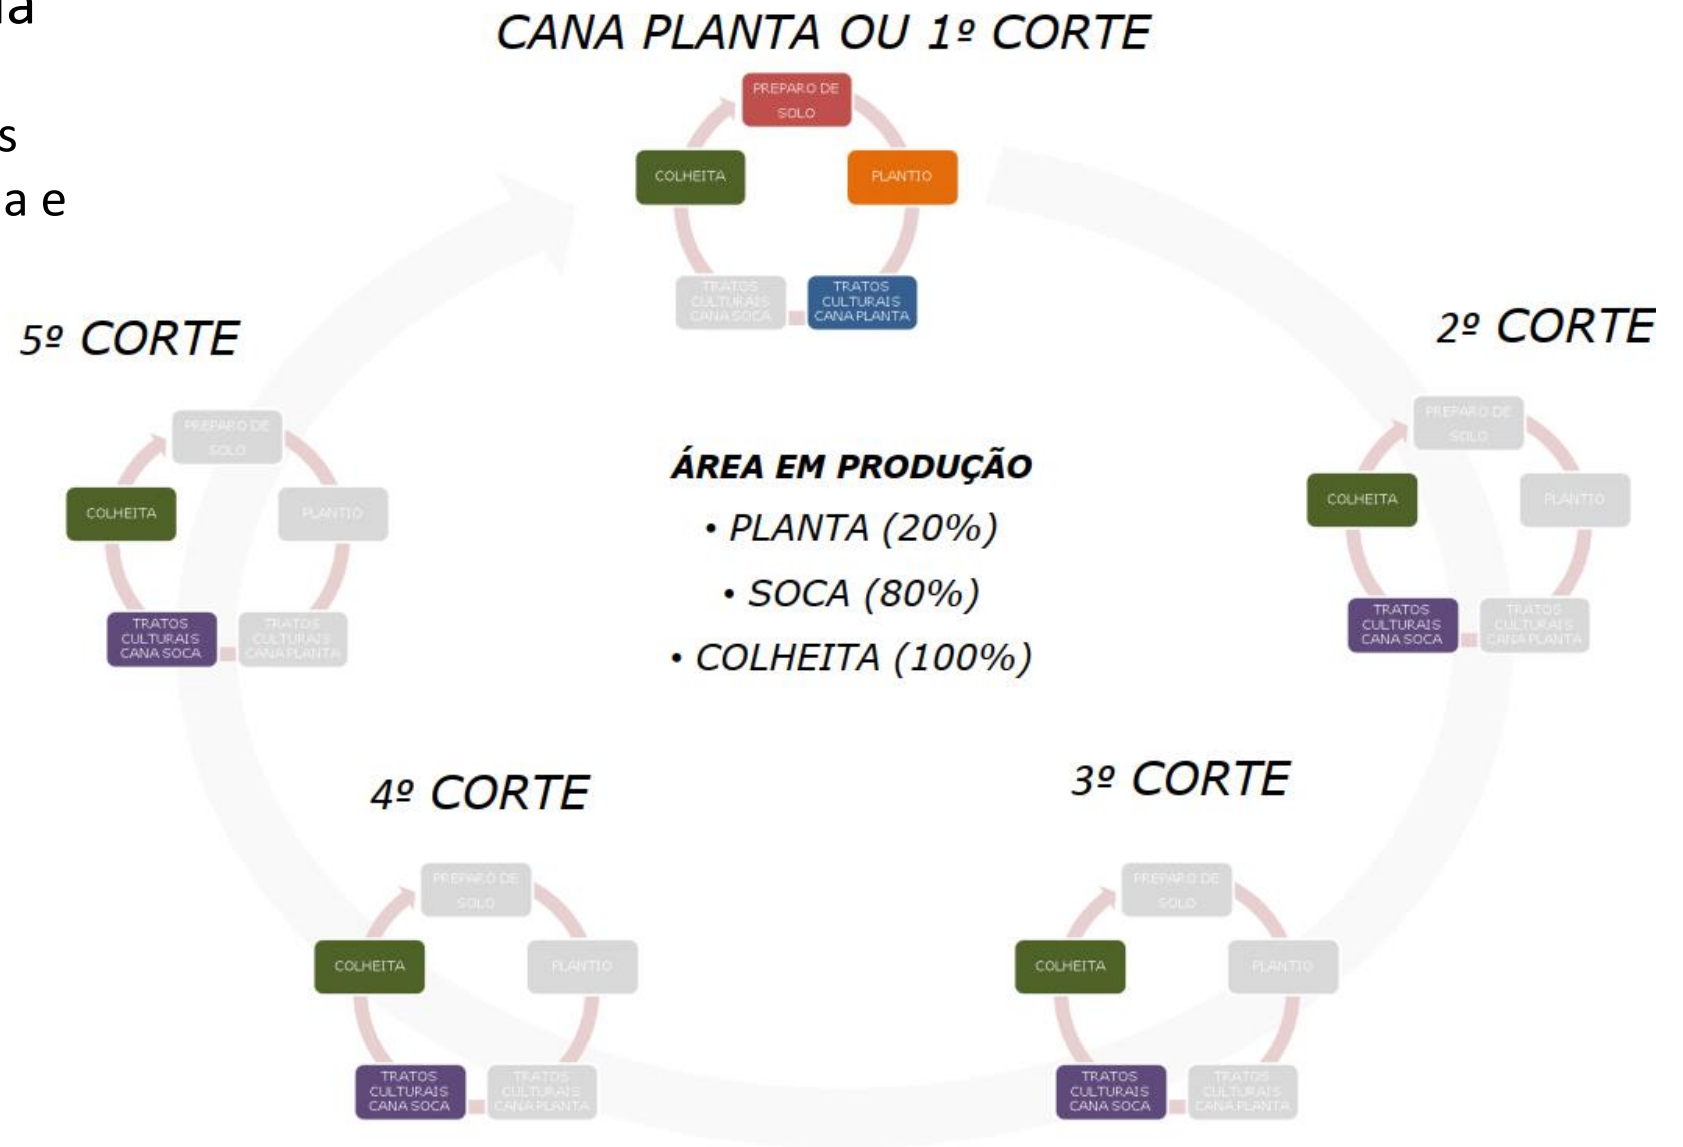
ia

s
a e

CANA PLANTA OU 1º CORTE

PREPARO DE SOLO
PLANTIO
TRATOS CULTURAIS CANA PLANTA
TRATOS CULTURAIS CANA SOCA
COLHEITA

2º CORTE

PREPARO DE SOLO
PLANTIO
TRATOS CULTURAIS CANA PLANTA
TRATOS CULTURAIS CANA SOCA
COLHEITA

5º CORTE

PREPARO DE SOLO
PLANTIO
TRATOS CULTURAIS CANA PLANTA
TRATOS CULTURAIS CANA SOCA
COLHEITA

ÁREA EM PRODUÇÃO
• PLANTA (20%)
• SOCA (80%)
• COLHEITA (100%)

4º CORTE

PREPARO DE SOLO
PLANTIO
TRATOS CULTURAIS CANA PLANTA
TRATOS CULTURAIS CANA SOCA
COLHEITA

3º CORTE

PREPARO DE SOLO
PLANTIO
TRATOS CULTURAIS CANA PLANTA
TRATOS CULTURAIS CANA SOCA
COLHEITA